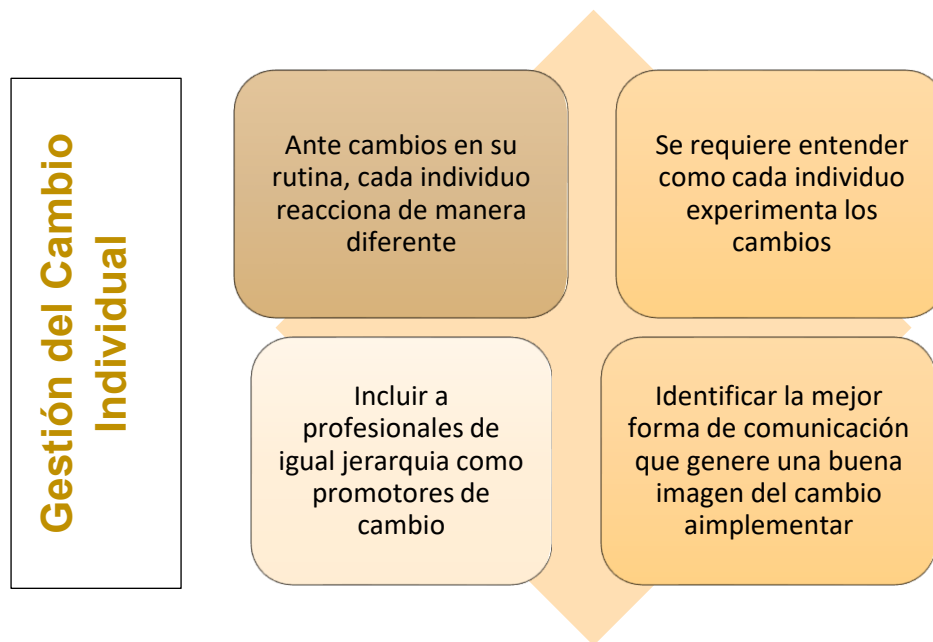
Gestión del Cambio Individual

Ante cambios en su rutina, cada individuo reacciona de manera diferente

Se requiere entender como cada individuo experimenta los cambios

Incluir a profesionales de igual jerarquia como promotores de cambio

Identificar la mejor forma de comunicación que genere una buena imagen del cambio aimplementar